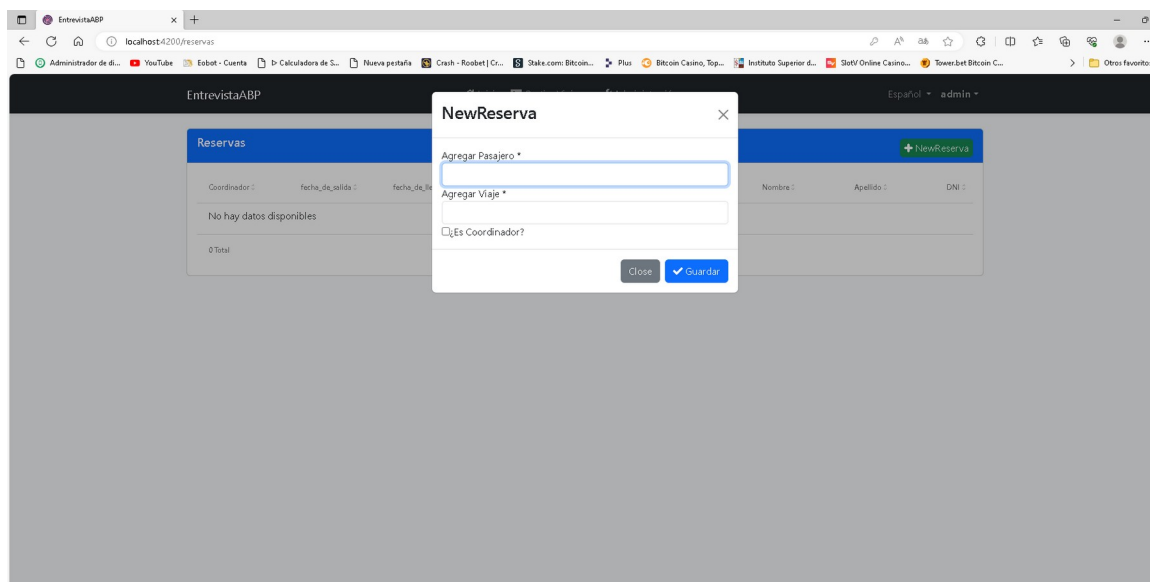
EntrevistaABP

localhost:4200/reservas

Administrador de di... YouTube Eobot - Cuenta ▷ Calculadora de S... Nueva pestaña Crash - Roobet | Cr... Stake.com: Bitcoin... Plus Bitcoin Casino, Top... Instituto Superior d... SlotV Online Casino... Tower.bet Bitcoin C... Otros favoritos

EntrevistaABP

Español admin

Reservas

NewReserva

Coordinador fecha_de_salida fecha_de_lle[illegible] Nombre Apellido DNI

No hay datos disponibles

0 Total

NewReserva

Agregar Pasajero *

Agregar Viaje *

¿Es Coordinador?

Close Guardar